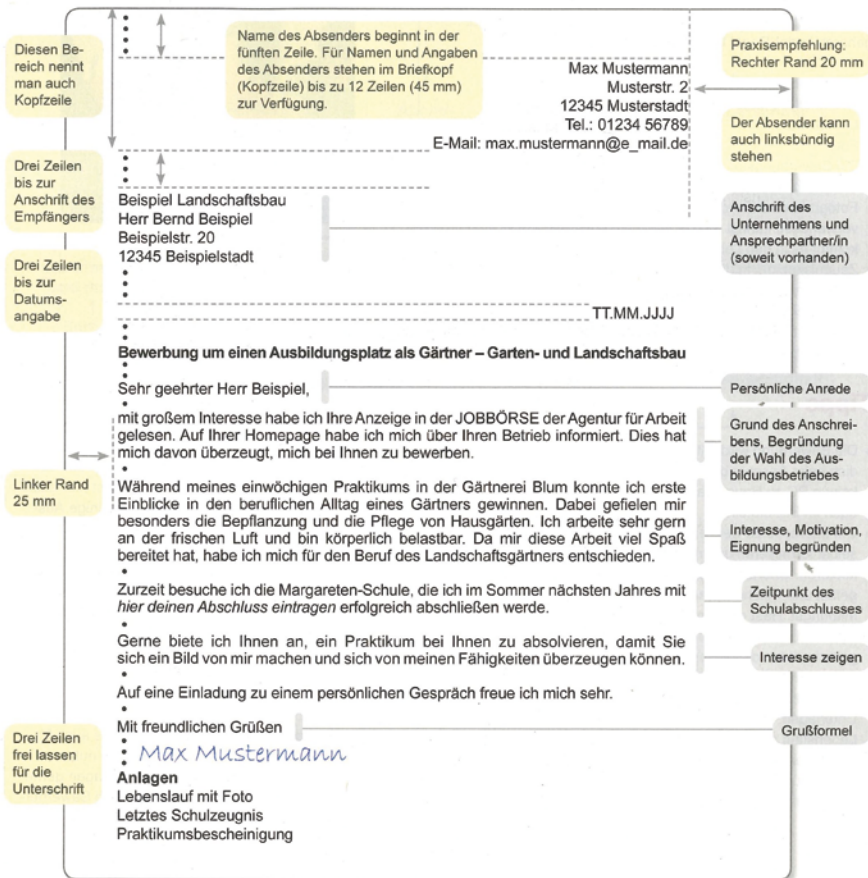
Diesen Bereich nennt man auch Kopfzeile

Name des Absenders beginnt in der fünften Zeile. Für Namen und Angaben des Absenders stehen im Briefkopf (Kopfzeile) bis zu 12 Zeilen (45 mm) zur Verfügung.

Praxisempfehlung: Rechter Rand 20 mm

Max Mustermann
Musterstr. 2
12345 Musterstadt
Tel.: 01234 56789
E-Mail: max.mustermann@e_mail.de

Der Absender kann auch linksbündig stehen

Drei Zeilen bis zur Anschrift des Empfängers

Beispiel Landschaftsbau
Herr Bernd Beispiel
Beispielstr. 20
12345 Beispielstadt

Anschrift des Unternehmens und Ansprechpartner/in (soweit vorhanden)

Drei Zeilen bis zur Datumsangabe

TT.MM.JJJJ

**Bewerbung um einen Ausbildungsplatz als Gärtner – Garten- und Landschaftsbau**

Sehr geehrter Herr Beispiel,

Persönliche Anrede

mit großem Interesse habe ich Ihre Anzeige in der JOBBÖRSE der Agentur für Arbeit gelesen. Auf Ihrer Homepage habe ich mich über Ihren Betrieb informiert. Dies hat mich davon überzeugt, mich bei Ihnen zu bewerben.

Grund des Anschreibens, Begründung der Wahl des Ausbildungsbetriebes

Linker Rand 25 mm

Während meines einwöchigen Praktikums in der Gärtnerei Blum konnte ich erste Einblicke in den beruflichen Alltag eines Gärtners gewinnen. Dabei gefielen mir besonders die Bepflanzung und die Pflege von Hausgärten. Ich arbeite sehr gern an der frischen Luft und bin körperlich belastbar. Da mir diese Arbeit viel Spaß bereitet hat, habe ich mich für den Beruf des Landschaftsgärtners entschieden.

Interesse, Motivation, Eignung begründen

Zurzeit besuche ich die Margareten-Schule, die ich im Sommer nächsten Jahres mit *hier deinen Abschluss eintragen* erfolgreich abschließen werde.

Zeitpunkt des Schulabschlusses

Gerne biete ich Ihnen an, ein Praktikum bei Ihnen zu absolvieren, damit Sie sich ein Bild von mir machen und sich von meinen Fähigkeiten überzeugen können.

Interesse zeigen

Auf eine Einladung zu einem persönlichen Gespräch freue ich mich sehr.

Mit freundlichen Grüßen

Grußformel

Drei Zeilen frei lassen für die Unterschrift

Max Mustermann

**Anlagen**
Lebenslauf mit Foto
Letztes Schulzeugnis
Praktikumsbescheinigung